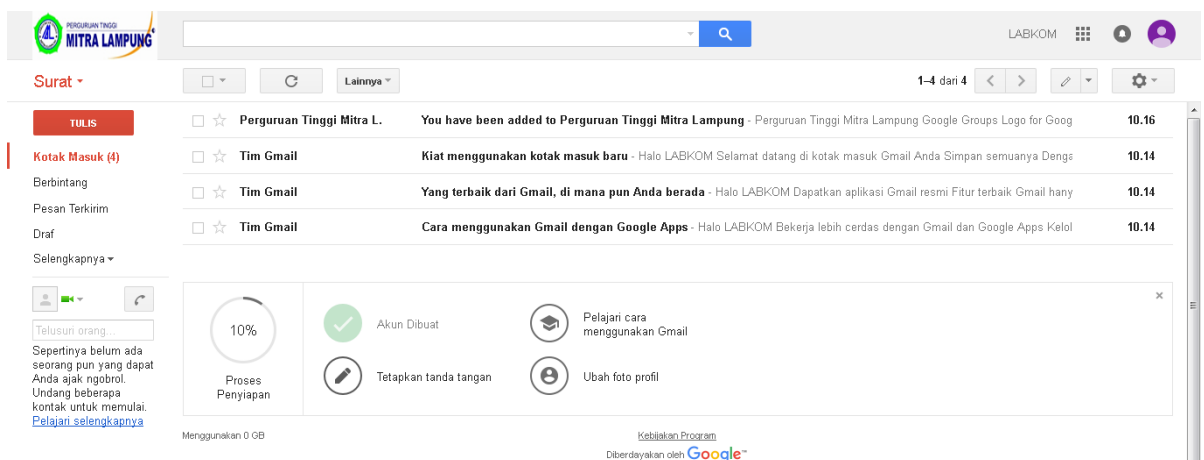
PERGURUAN TINGGI
MITRA LAMPUNG

LABKOM

Surat

Lainnya

1–4 dari 4

TULIS

Kotak Masuk (4)

Berbintang

Pesan Terkirim

Draf

Selengkapnya

Telusuri orang...

Sepertinya belum ada seorang pun yang dapat Anda ajak ngobrol. Undang beberapa kontak untuk memulai. Pelajari selengkapnya

| | | |
|---|---|---|
| Perguruan Tinggi Mitra L. | You have been added to Perguruan Tinggi Mitra Lampung - Perguruan Tinggi Mitra Lampung Google Groups Logo for Goog | 10.16 |
| Tim Gmail | Kiat menggunakan kotak masuk baru - Halo LABKOM Selamat datang di kotak masuk Gmail Anda Simpan semuanya Denga | 10.14 |
| Tim Gmail | Yang terbaik dari Gmail, di mana pun Anda berada - Halo LABKOM Dapatkan aplikasi Gmail resmi Fitur terbaik Gmail hany | 10.14 |
| Tim Gmail | Cara menggunakan Gmail dengan Google Apps - Halo LABKOM Bekerja lebih cerdas dengan Gmail dan Google Apps Kelol | 10.14 |

10%

Proses Penyiapan

Akun Dibuat

Pelajari cara menggunakan Gmail

Tetapkan tanda tangan

Ubah foto profil

Menggunakan 0 GB

Kebijakan Program

Diberdayakan oleh Google™